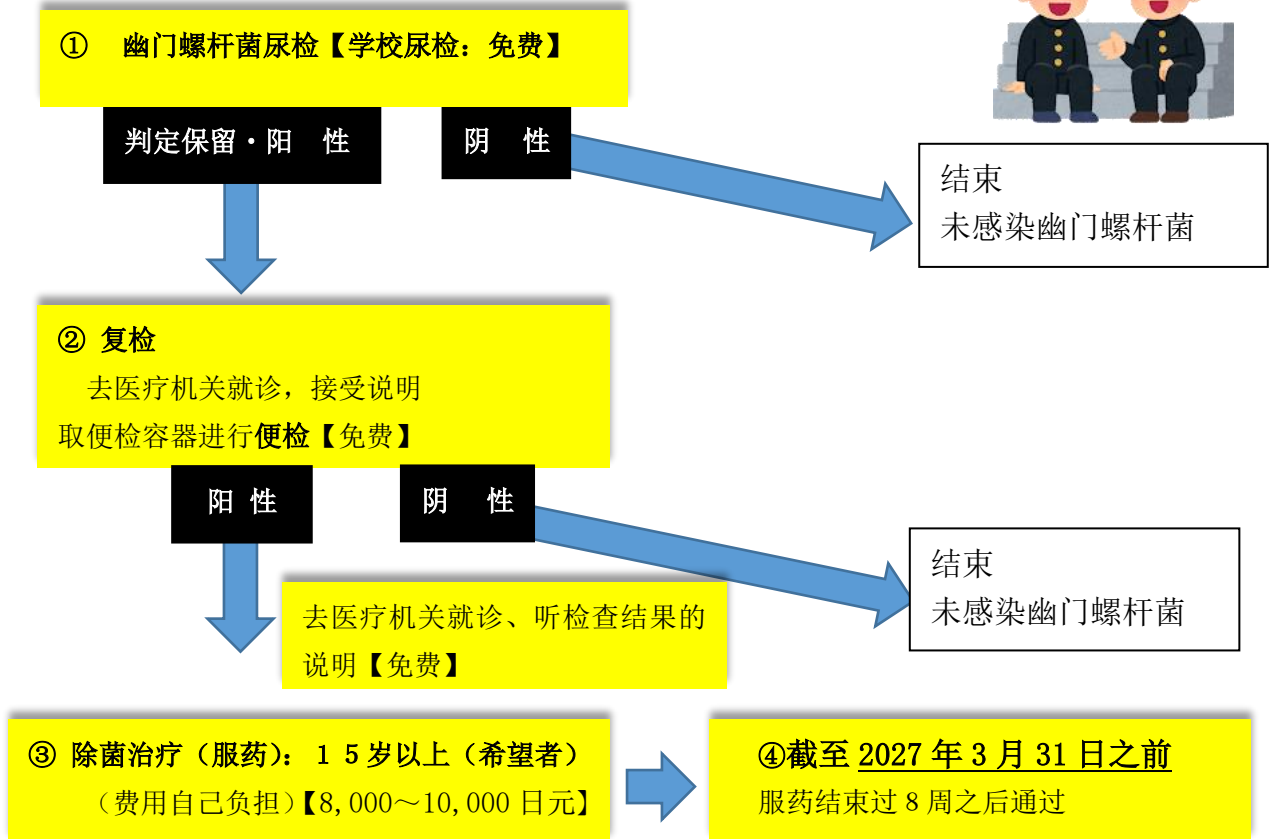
① 幽门螺杆菌尿检【学校尿检：免费】

判定保留・阳 性

阴 性

结束
未感染幽门螺杆菌

② 复检
去医疗机关就诊，接受说明
取便检容器进行便检【免费】

阳 性

阴 性

结束
未感染幽门螺杆菌

去医疗机关就诊、听检查结果的说明【免费】

③ 除菌治疗（服药）：１５岁以上（希望者）
（费用自己负担）【8,000～10,000 日元】

④截至 2027 年 3 月 31 日之前
服药结束过 8 周之后通过